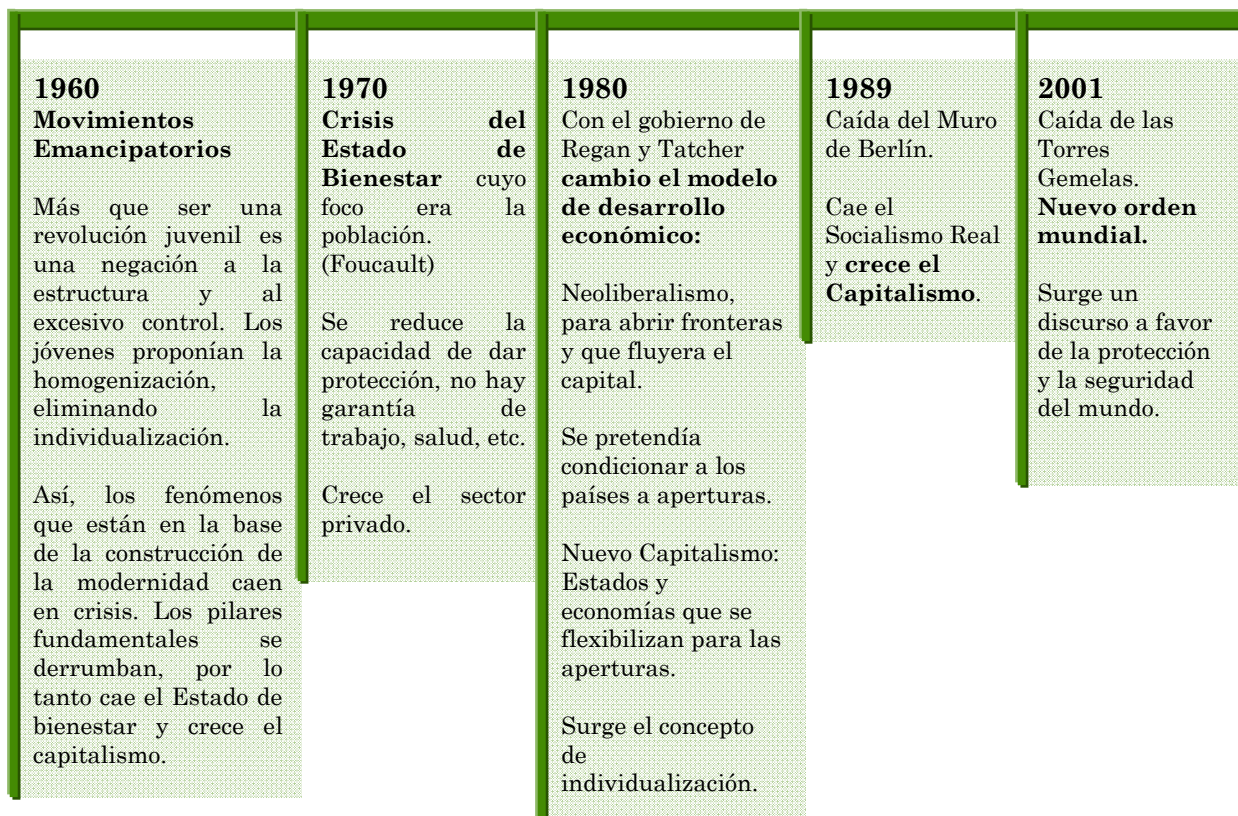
1960
Movimientos Emancipatorios

Más que ser una revolución juvenil es una negación a la estructura y al excesivo control. Los jóvenes proponían la homogenización, eliminando la individualización.

Así, los fenómenos que están en la base de la construcción de la modernidad caen en crisis. Los pilares fundamentales se derrumban, por lo tanto cae el Estado de bienestar y crece el capitalismo.

1970
Crisis del Estado de Bienestar cuyo foco era la población. (Foucault)

Se reduce la capacidad de dar protección, no hay garantía de trabajo, salud, etc.

Crece el sector privado.

1980
Con el gobierno de Regan y Tatcher cambio el modelo de desarrollo económico:

Neoliberalismo, para abrir fronteras y que fluyera el capital.

Se pretendía condicionar a los países a aperturas.

Nuevo Capitalismo: Estados y economías que se flexibilizan para las aperturas.

Surge el concepto de individualización.

1989
Caída del Muro de Berlín.

Cae el Socialismo Real y crece el Capitalismo.

2001
Caída de las Torres Gemelas.
Nuevo orden mundial.

Surge un discurso a favor de la protección y la seguridad del mundo.